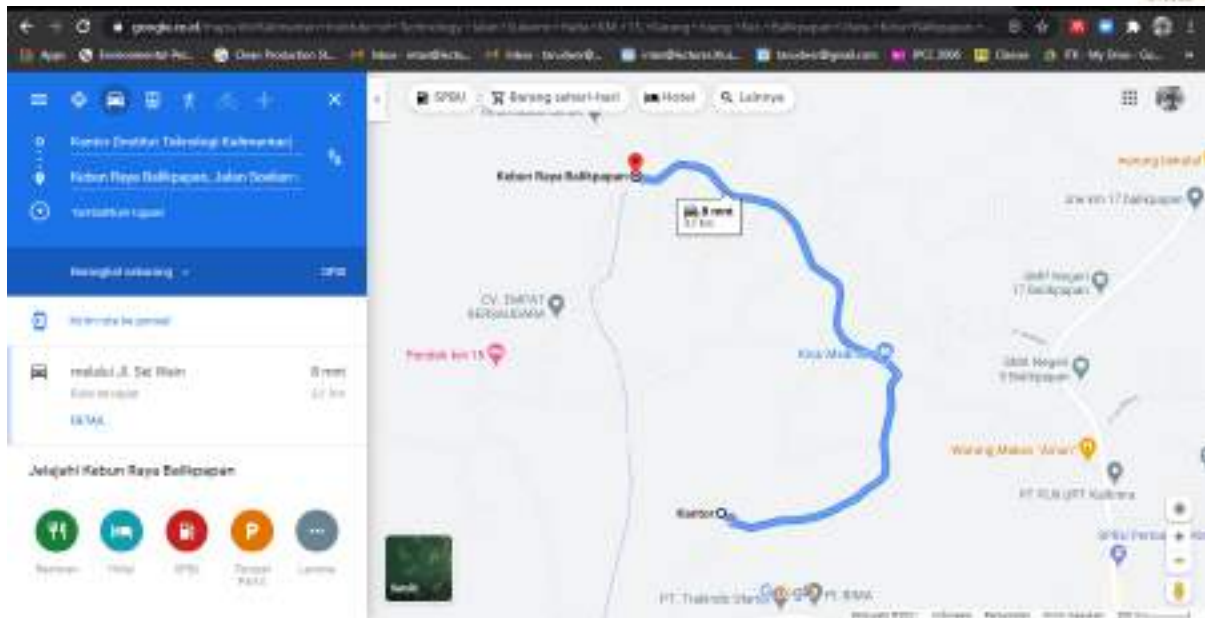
google.co.id

Apps Environmental Pe... Inbox Inbox IPCC 2006 Classes My Drive

Kantor (Institut Teknologi Kalimantan)

Kebun Raya Balikpapan, Jalan Soekarn

Tambahkan tujuan

Berangkat sekarang

OPSI

Kirim rute ke ponsel

melalui Jl. Sei Wain

8 mnt

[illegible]

DETAIL

Jelajahi Kebun Raya Balikpapan

Restoran

Hotel

SPBU

Tempat Parkir

Lainnya

SPBU

Barang sehari-hari

Hotel

Lainnya

Kebun Raya Balikpapan

8 mnt

CV. EMPAT BERSAUDARA

Pondok Inn 15

Kina Mulia

SMP Negeri 17 Balikpapan

SMA Negeri 9 Balikpapan

Warung Makan "Aman"

PT PLN UPT Kaltim

Kantor

PT. Thakinde Utama

PT. INMA

Google

Satelit